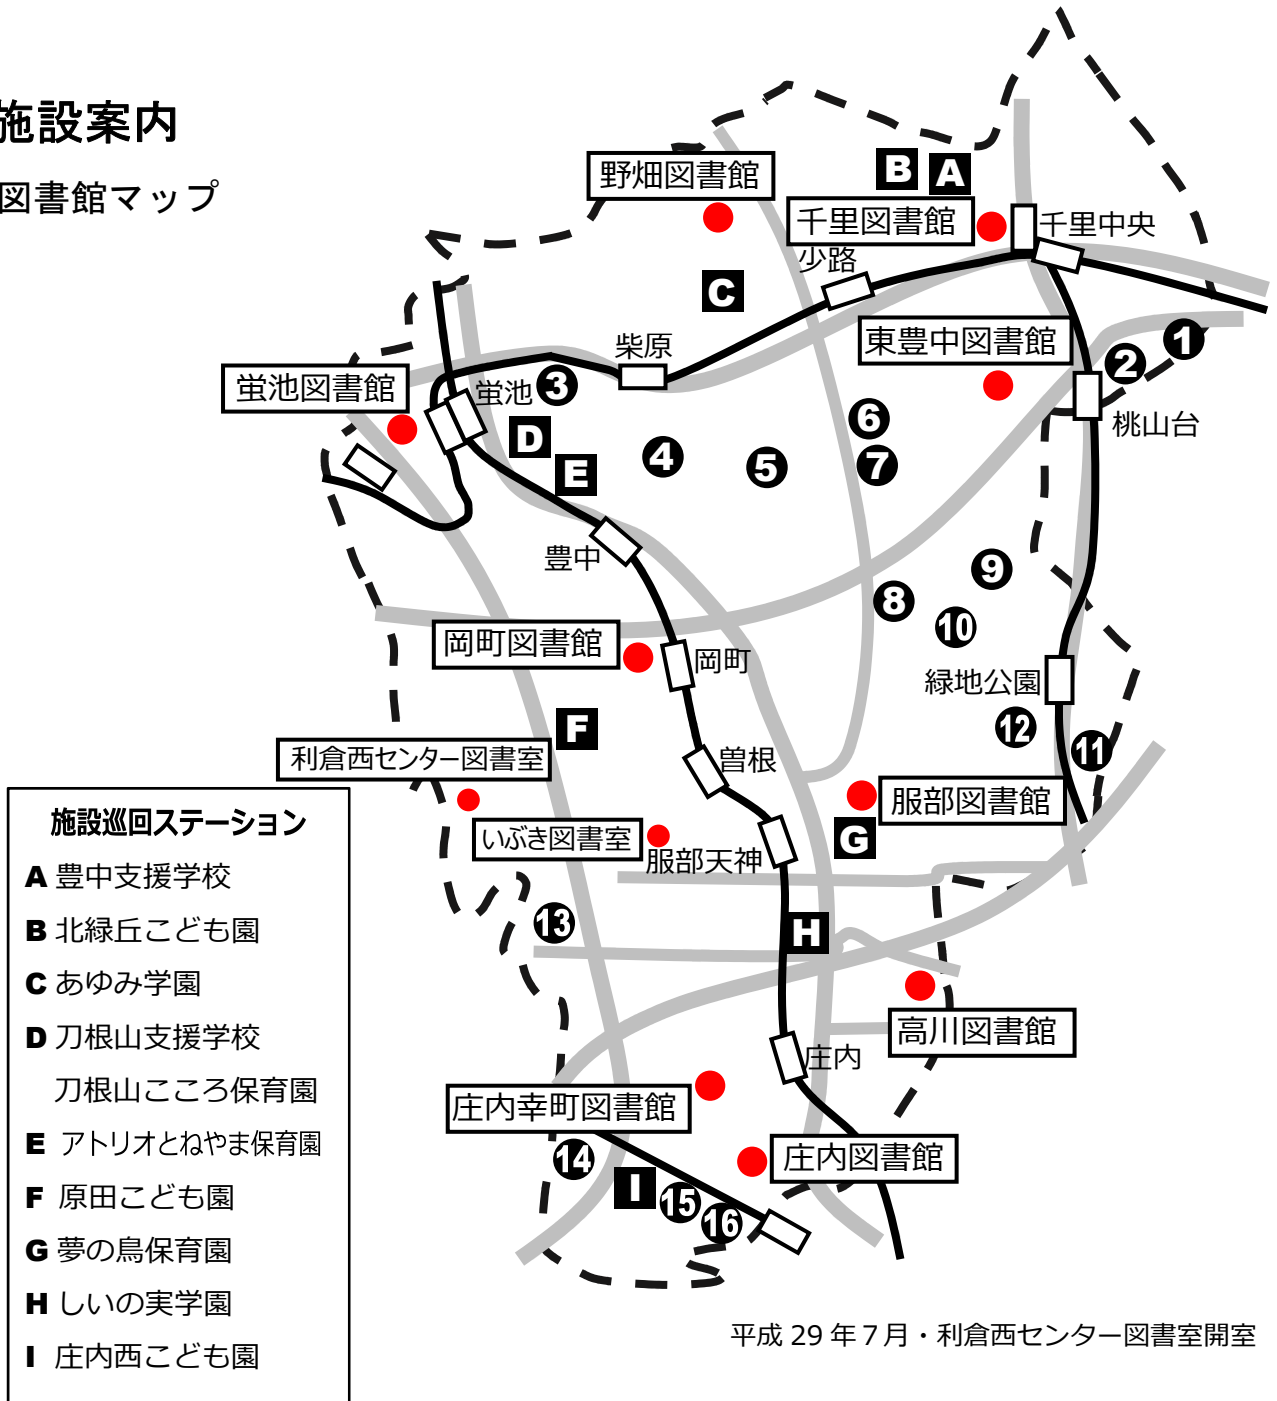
施設案内

図書館マップ

野畑図書館

B A

千里図書館

千里中央

少路

C

東豊中図書館

1

2

桃山台

柴原

蛍池図書館

蛍池 3

D

E

4

5

6

7

豊中

9

8

10

岡町図書館

岡町

緑地公園

F

12

11

利倉西センター図書室

曽根

服部図書館

いぶき図書室

服部天神

G

13

H

高川図書館

庄内

庄内幸町図書館

14

庄内図書館

I 15 16

平成 29 年 7 月・利倉西センター図書室開室

施設巡回ステーション

A 豊中支援学校

B 北緑丘こども園

C あゆみ学園

D 刀根山支援学校

刀根山こころ保育園

E アトリオとねやま保育園

F 原田こども園

G 夢の鳥保育園

H しいの実学園

I 庄内西こども園